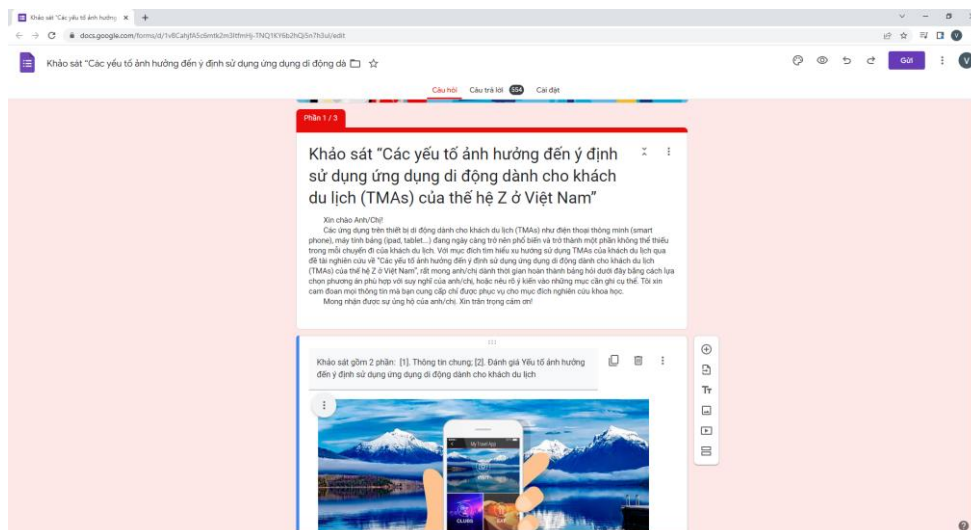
Khảo sát "Các yếu tố ảnh hưởng ×  +

docs.google.com/forms/d/1vBCahjfA5c6mtk2m3Itfm Hj-TNQ1KY6b2hQj5n7h3ul/edit

Khảo sát "Các yếu tố ảnh hưởng đến ý định sử dụng ứng dụng di động dà

Gửi

Câu hỏi   Câu trả lời 554   Cài đặt

Phần 1 / 3

Khảo sát "Các yếu tố ảnh hưởng đến ý định sử dụng ứng dụng di động dành cho khách du lịch (TMAs) của thế hệ Z ở Việt Nam"

Xin chào Anh/Chị!
Các ứng dụng trên thiết bị di động dành cho khách du lịch (TMAs) như điện thoại thông minh (smart phone), máy tính bảng (ipad, tablet...) đang ngày càng trở nên phổ biến và trở thành một phần không thể thiếu trong mỗi chuyến đi của khách du lịch. Với mục đích tìm hiểu xu hướng sử dụng TMAs của khách du lịch qua đề tài nghiên cứu về "Các yếu tố ảnh hưởng đến ý định sử dụng ứng dụng di động dành cho khách du lịch (TMAs) của thế hệ Z ở Việt Nam", rất mong anh/chị dành thời gian hoàn thành bảng hỏi dưới đây bằng cách lựa chọn phương án phù hợp với suy nghĩ của anh/chị, hoặc nêu rõ ý kiến vào những mục cần ghi cụ thể. Tôi xin cam đoan mọi thông tin mà bạn cung cấp chỉ được phục vụ cho mục đích nghiên cứu khoa học.
Mong nhận được sự ủng hộ của anh/chị. Xin trân trọng cảm ơn!

Khảo sát gồm 2 phần: [1]. Thông tin chung; [2]. Đánh giá Yếu tố ảnh hưởng đến ý định sử dụng ứng dụng di động dành cho khách du lịch

Tт

My Travel App

CLUBS